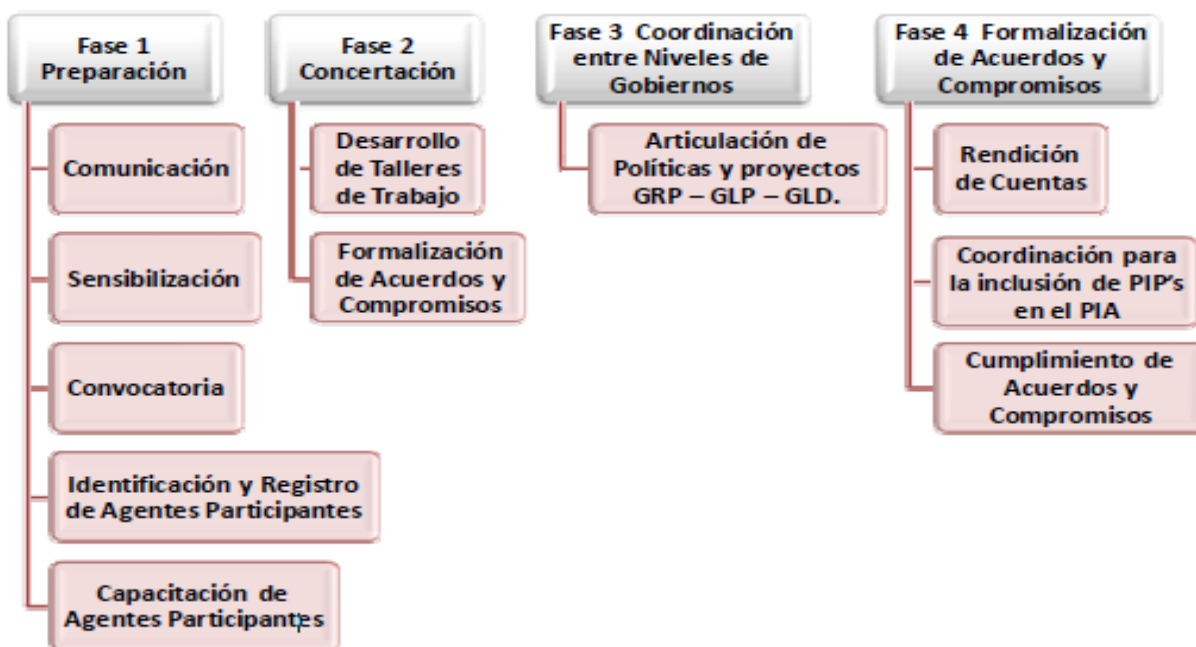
Fase 1 Preparación

Comunicación

Sensibilización

Convocatoria

Identificación y Registro de Agentes Participantes

Capacitación de Agentes Participantes

Fase 2 Concertación

Desarrollo de Talleres de Trabajo

Formalización de Acuerdos y Compromisos

Fase 3 Coordinación entre Niveles de Gobiernos

Articulación de Políticas y proyectos GRP – GLP – GLD.

Fase 4 Formalización de Acuerdos y Compromisos

Rendición de Cuentas

Coordinación para la inclusión de PIP's en el PIA

Cumplimiento de Acuerdos y Compromisos